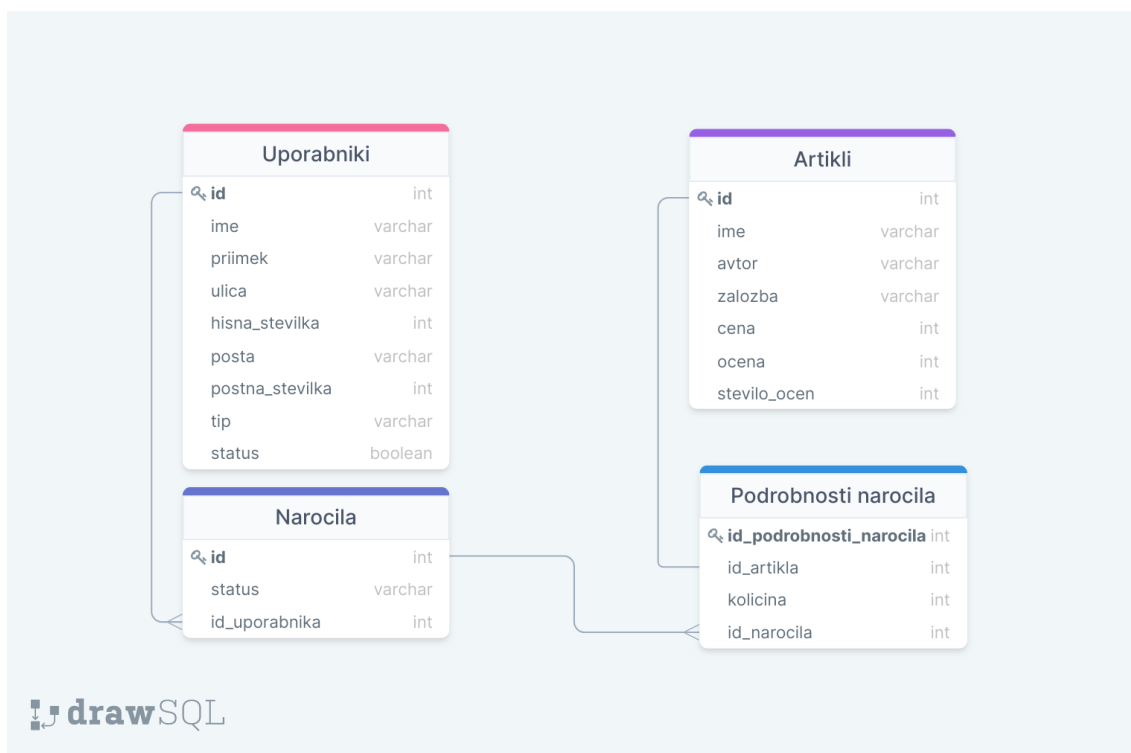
Uporabniki

| | |
|---|---|
| id | int |
| ime | varchar |
| priimek | varchar |
| ulica | varchar |
| hisna_stevilka | int |
| posta | varchar |
| postna_stevilka | int |
| tip | varchar |
| status | boolean |

Artikli

| | |
|---|---|
| id | int |
| ime | varchar |
| avtor | varchar |
| zalozba | varchar |
| cena | int |
| ocena | int |
| stevilo_ocen | int |

Narocila

| | |
|---|---|
| id | int |
| status | varchar |
| id_uporabnika | int |

Podrobnosti narocila

| | |
|---|---|
| id_podrobnosti_narocila | int |
| id_artikla | int |
| kolicina | int |
| id_narocila | int |

drawSQL